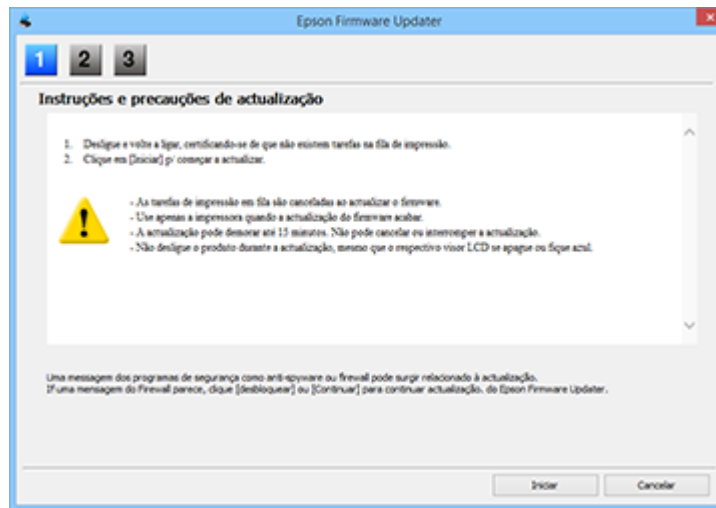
Epson Firmware Updater

1 2 3

Instruções e precauções de actualização

1. Desligue e volte a ligar, certificando-se de que não existem tarefas na fila de impressão.
2. Clique em [Iniciar] p/ começar a actualizar.

- As tarefas de impressão em fila são canceladas ao actualizar o firmware.
- Use apenas a impressora quando a actualização do firmware acabar.
- A actualização pode demorar até 15 minutos. Não pode cancelar ou interromper a actualização.
- Não desligue o produto durante a actualização, mesmo que o respectivo visor LCD se apague ou fique azul.

Uma mensagem dos programas de segurança como anti-spyware ou firewall pode surgir relacionado à actualização.
If uma mensagem do Firewall parece, clique [desbloquear] ou [Continuar] para continuar actualização. do Epson Firmware Updater.

Iniciar Cancelar